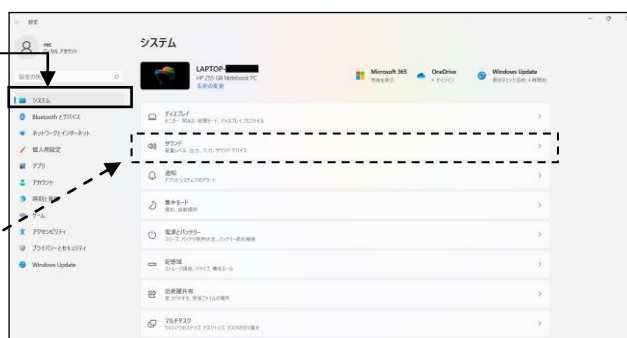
← 設定

システム

LAPTOP-
HP 255 G8 Notebook PC
名前の変更

Microsoft 365
特典を表示

OneDrive
• サインイン

Windows Update
最終チェック日時: 4 時間前

設定の検索

システム
Bluetooth とデバイス
ネットワークとインターネット
個人用設定
アプリ
アカウント
時刻と言語
ゲーム
アクセシビリティ
プライバシーとセキュリティ
Windows Update

ディスプレイ
モニター、明るさ、夜間モード、ディスプレイ プロファイル

サウンド
音量レベル、出力、入力、サウンド デバイス

通知
アプリとシステムからのアラート

集中モード
通知、自動規則

電源とバッテリー
スリープ、バッテリ使用状況、バッテリー節約機能

記憶域
ストレージ領域、ドライブ、構成ルール

近距離共有
見つけやすさ、受信ファイルの場所

マルチタスク
ウィンドウのスナップ、デスクトップ、タスクの切り替え